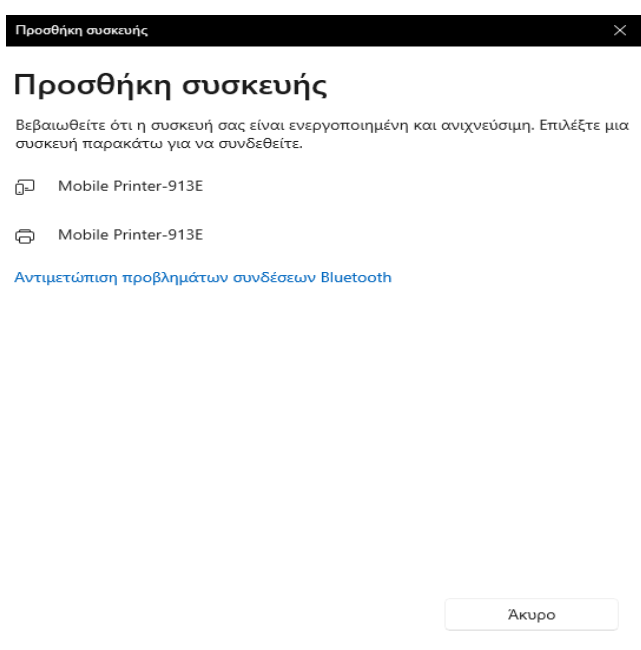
Προσθήκη συσκευής

Προσθήκη συσκευής

Βεβαιωθείτε ότι η συσκευή σας είναι ενεργοποιημένη και ανιχνεύσιμη. Επιλέξτε μια συσκευή παρακάτω για να συνδεθείτε.

Mobile Printer-913E

Mobile Printer-913E

Αντιμετώπιση προβλημάτων συνδέσεων Bluetooth

Άκυρο